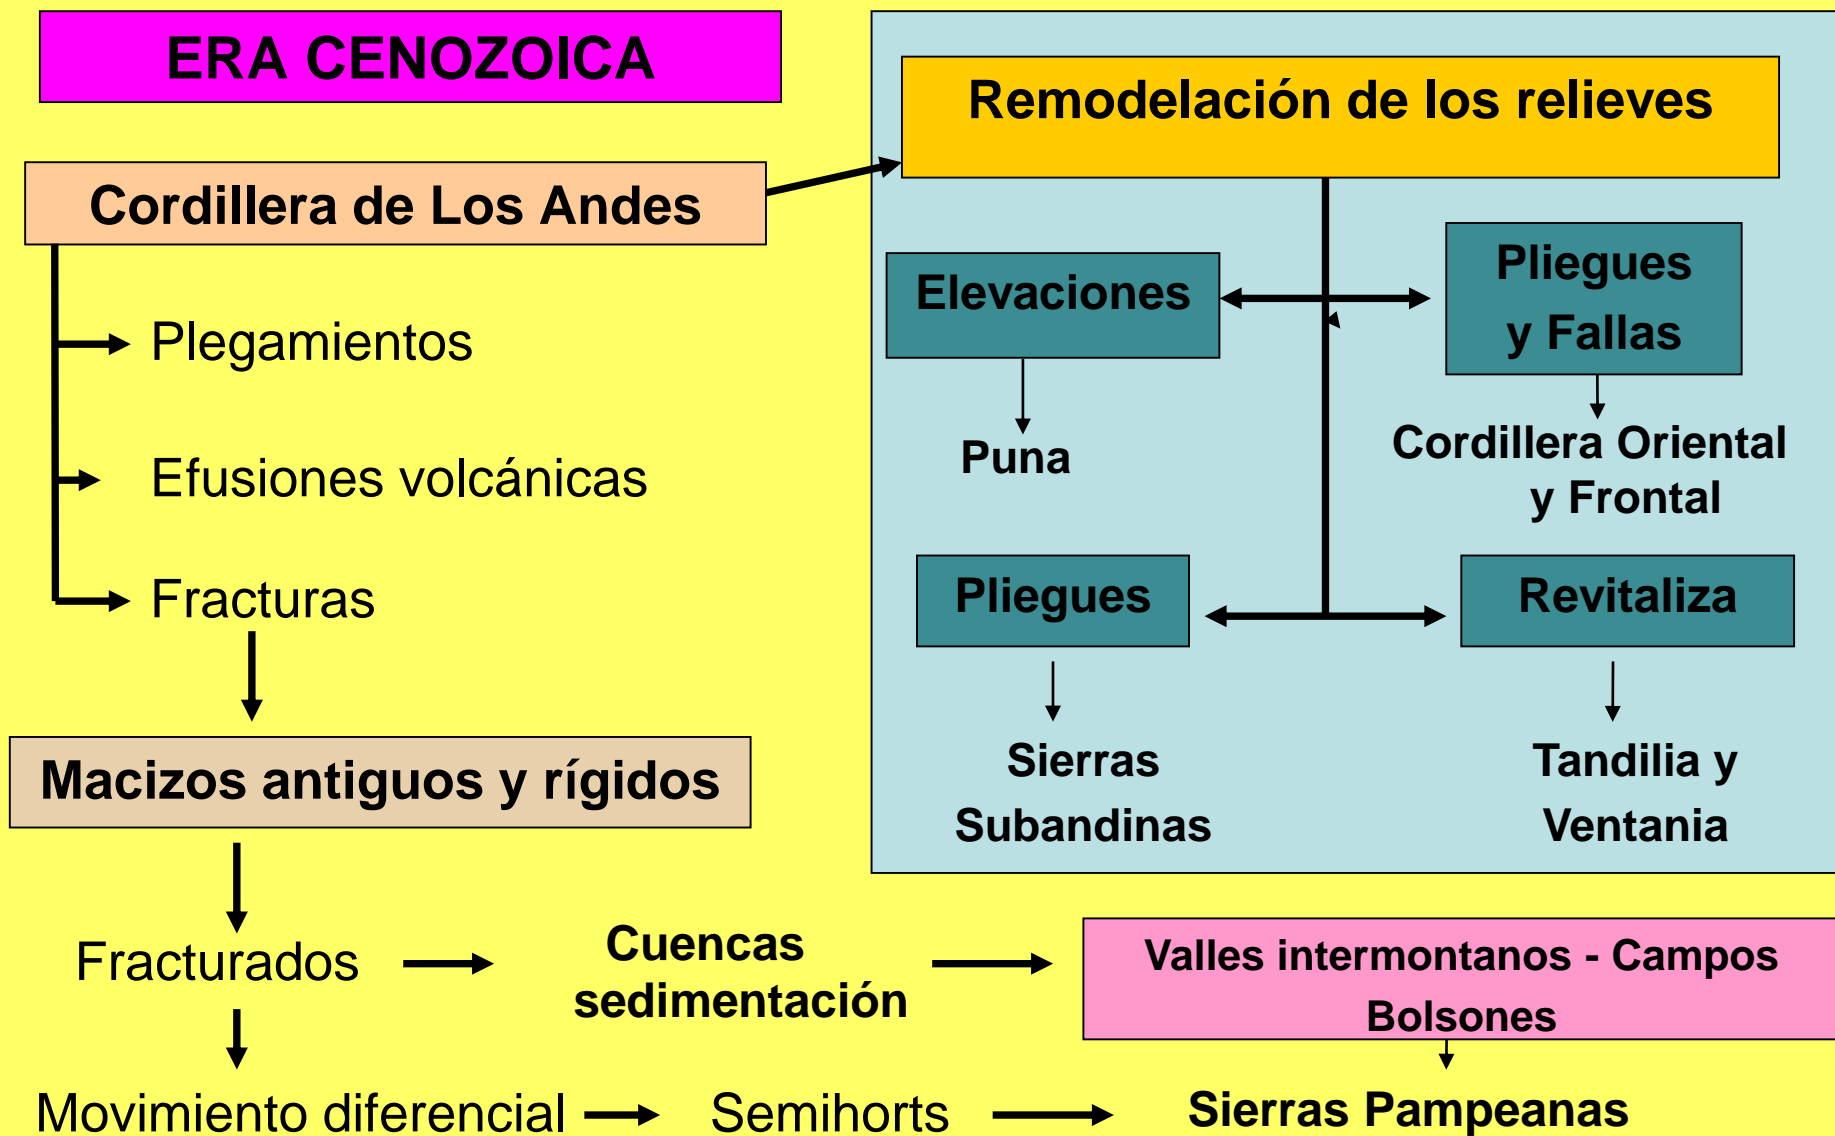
ERA CENOZOICA

Cordillera de Los Andes

Plegamientos

Efusiones volcánicas

Fracturas

Macizos antiguos y rígidos

Remodelación de los relieves

Elevaciones

Pliegues y Fallas

Puna

Cordillera Oriental y Frontal

Pliegues

Revitaliza

Sierras Subandinas

Tandilia y Ventania

Fracturados

Cuencas sedimentación

Valles intermontanos - Campos Bolsones

Movimiento diferencial

Semihorts

Sierras Pampeanas